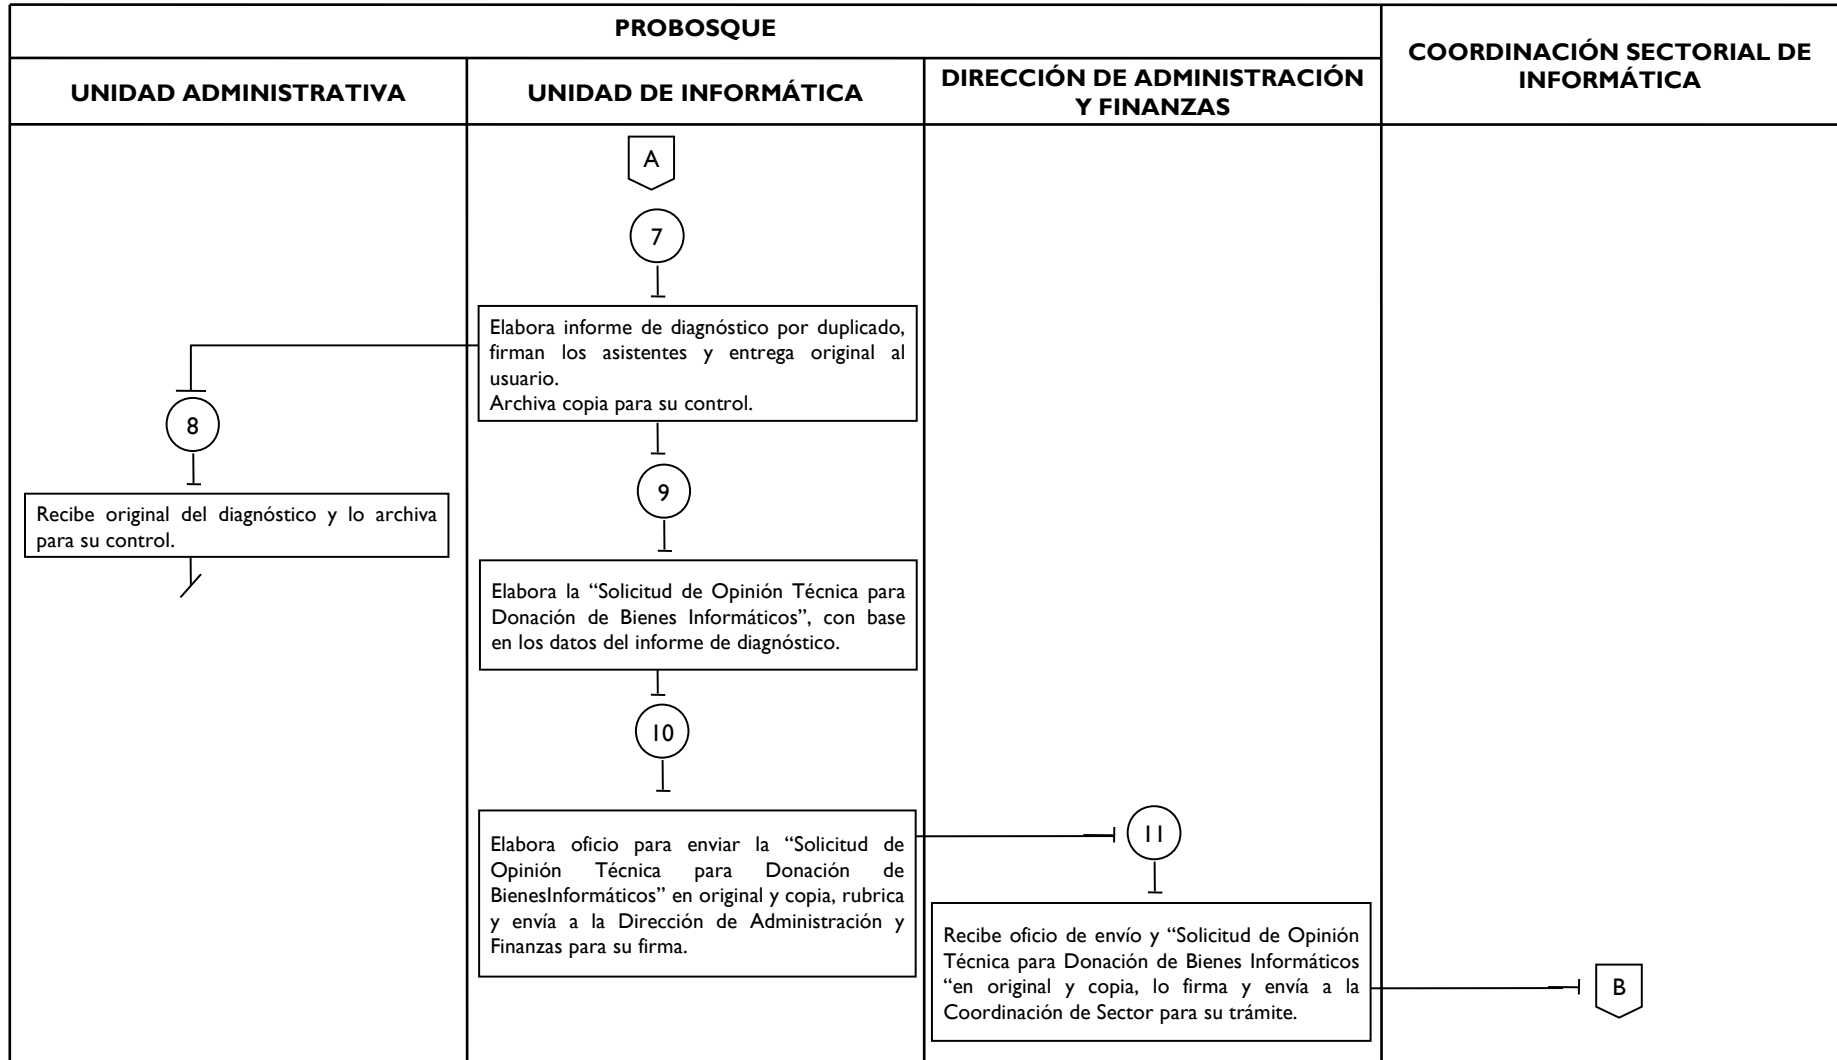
| PROBOSQUE | | | COORDINACIÓN SECTORIAL DE INFORMÁTICA |
|---|---|---|---|
| UNIDAD ADMINISTRATIVA | UNIDAD DE INFORMÁTICA | DIRECCIÓN DE ADMINISTRACIÓN Y FINANZAS | |

A

7

Elabora informe de diagnóstico por duplicado, firman los asistentes y entrega original al usuario.
Archiva copia para su control.

8

Recibe original del diagnóstico y lo archiva para su control.

9

Elabora la "Solicitud de Opinión Técnica para Donación de Bienes Informáticos", con base en los datos del informe de diagnóstico.

10

Elabora oficio para enviar la "Solicitud de Opinión Técnica para Donación de BienesInformáticos" en original y copia, rubrica y envía a la Dirección de Administración y Finanzas para su firma.

11

Recibe oficio de envío y "Solicitud de Opinión Técnica para Donación de Bienes Informáticos "en original y copia, lo firma y envía a la Coordinación de Sector para su trámite.

B